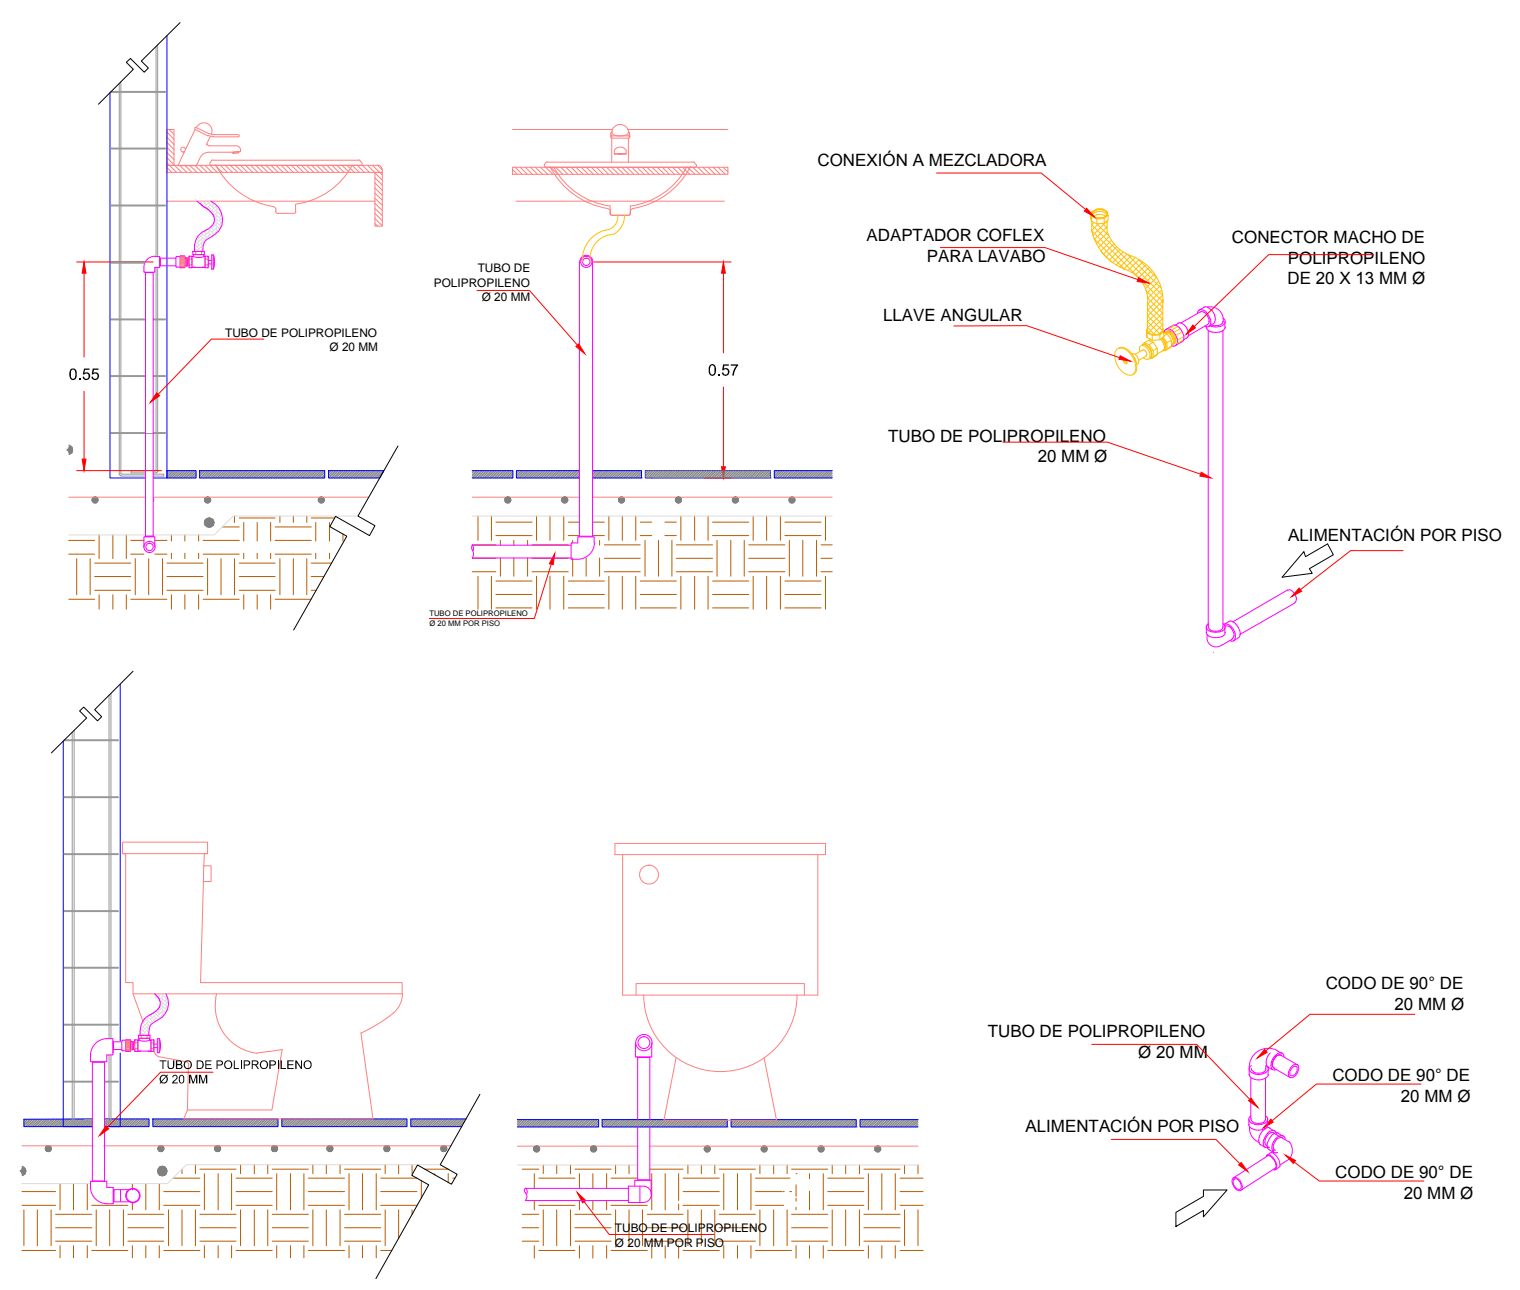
TUBO DE POLIPROPILENO
Ø 20 MM

0.55

TUBO DE
POLIPROPILENO
Ø 20 MM

0.57

TUBO DE POLIPROPILENO
Ø 20 MM POR PISO

CONEXIÓN A MEZCLADORA

ADAPTADOR COFLEX
PARA LAVABO

LLAVE ANGULAR

CONECTOR MACHO DE
POLIPROPILENO
DE 20 X 13 MM Ø

TUBO DE POLIPROPILENO
20 MM Ø

ALIMENTACIÓN POR PISO

TUBO DE POLIPROPILENO
Ø 20 MM

TUBO DE POLIPROPILENO
Ø 20 MM POR PISO

CODO DE 90° DE
20 MM Ø

TUBO DE POLIPROPILENO
Ø 20 MM

CODO DE 90° DE
20 MM Ø

ALIMENTACIÓN POR PISO

CODO DE 90° DE
20 MM Ø